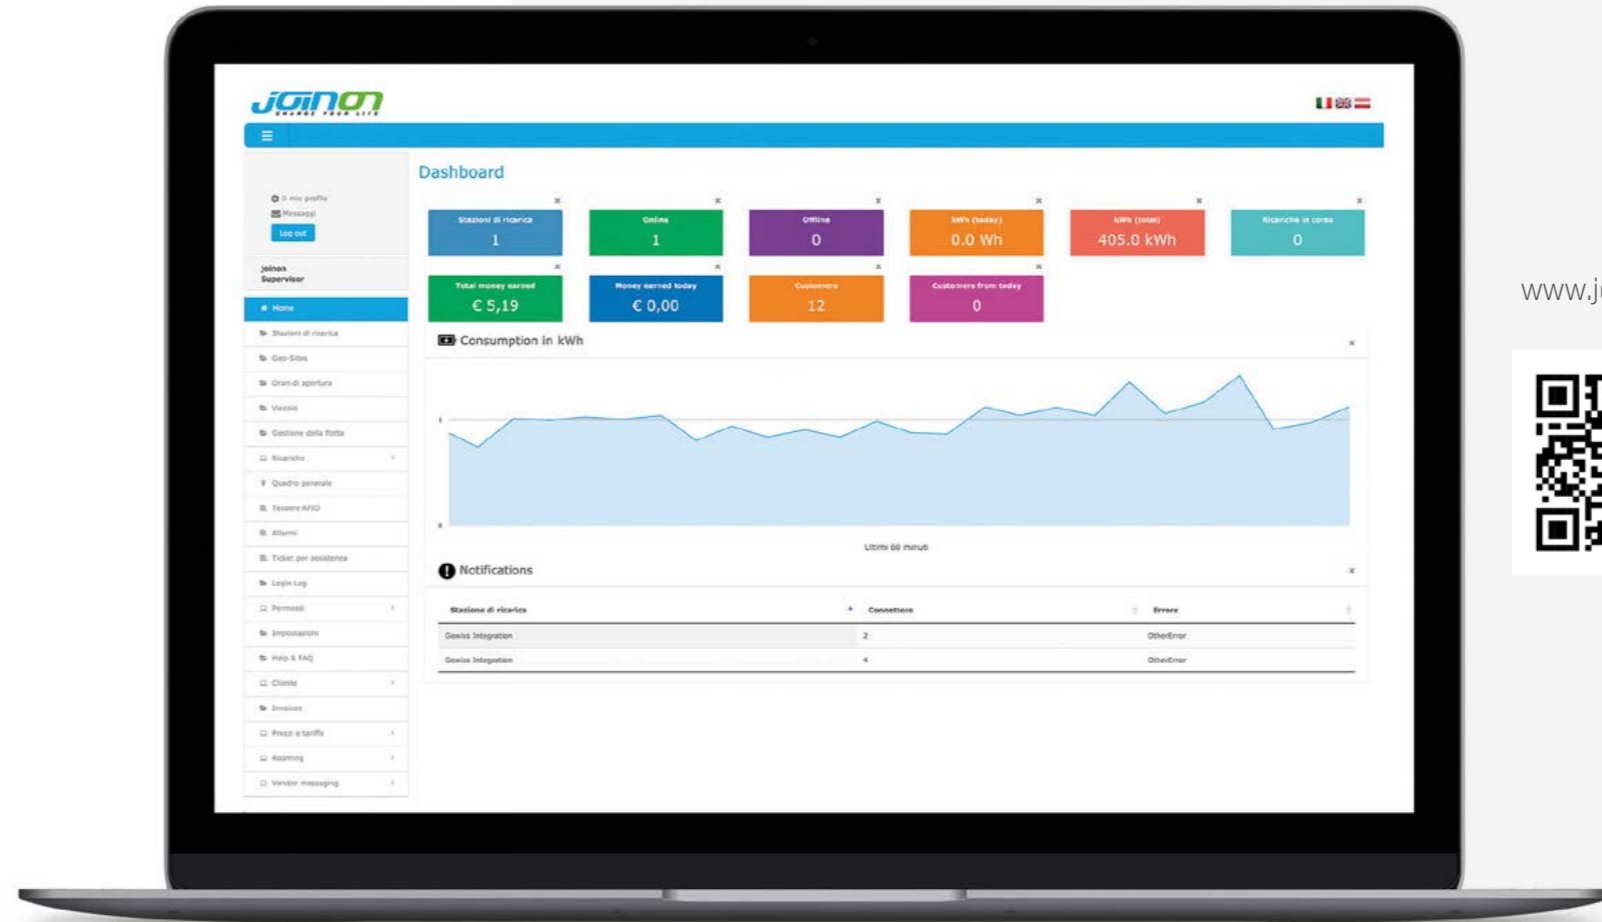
joinon
CHARGE YOUR LIFE

Dashboard

Il mio profilo
Messaggi
Log out

Joinon
Supervisor

Home
Stazioni di ricarica
Geo-Sites
Orari di apertura
Veicoli
Gestione della flotta
Ricariche
Quadro generale
Tessere RFID
Allarmi
Ticket per assistenza
Login Log
Permessi
Impostazioni
Help & FAQ
Cliente
Invoices
Prezzi e tariffe
Roaming
Vendor messaging

Stazioni di ricarica
1

Online
1

Offline
0

kWh (today)
0.0 Wh

kWh (total)
405.0 kWh

Ricariche in corso
0

Total money earned
€ 5,19

Money earned today
€ 0,00

Customers
12

Customers from today
0

Consumption in kWh

1
0

Ultimi 60 minuti

Notifications

| Stazione di ricarica | Connettore | Errore |
|---|---|---|
| Gewiss Integration | 2 | OtherError |
| Gewiss Integration | 4 | OtherError |

www.j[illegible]